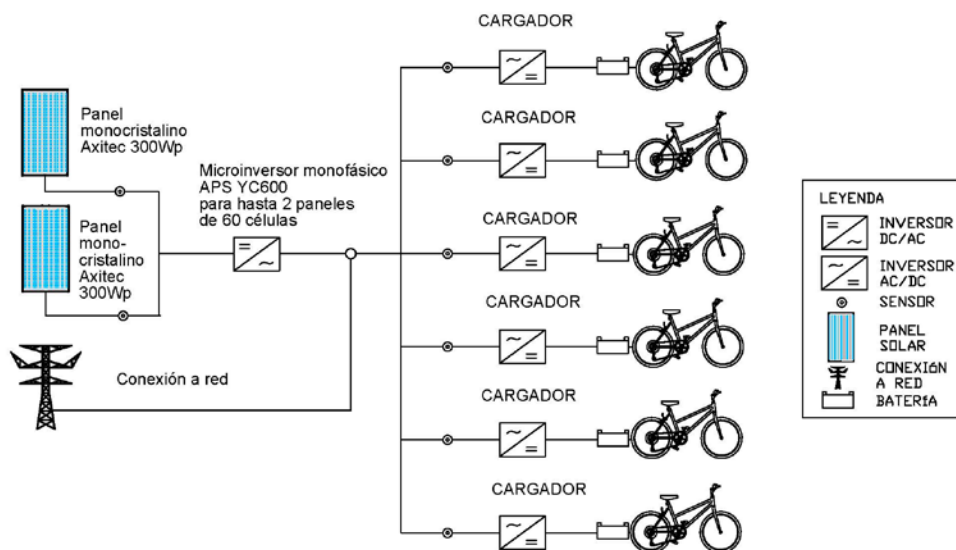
CARGADOR

Panel monocristalino Axitec 300Wp

CARGADOR

Microinversor monofásico APS YC600 para hasta 2 paneles de 60 células

CARGADOR

Panel mono-cristalino Axitec 300Wp

CARGADOR

Conexión a red

CARGADOR

CARGADOR

LEYENDA
INVERSOR DC/AC
INVERSOR AC/DC
SENSOR
PANEL SOLAR
CONEXIÓN A RED
BATERíA